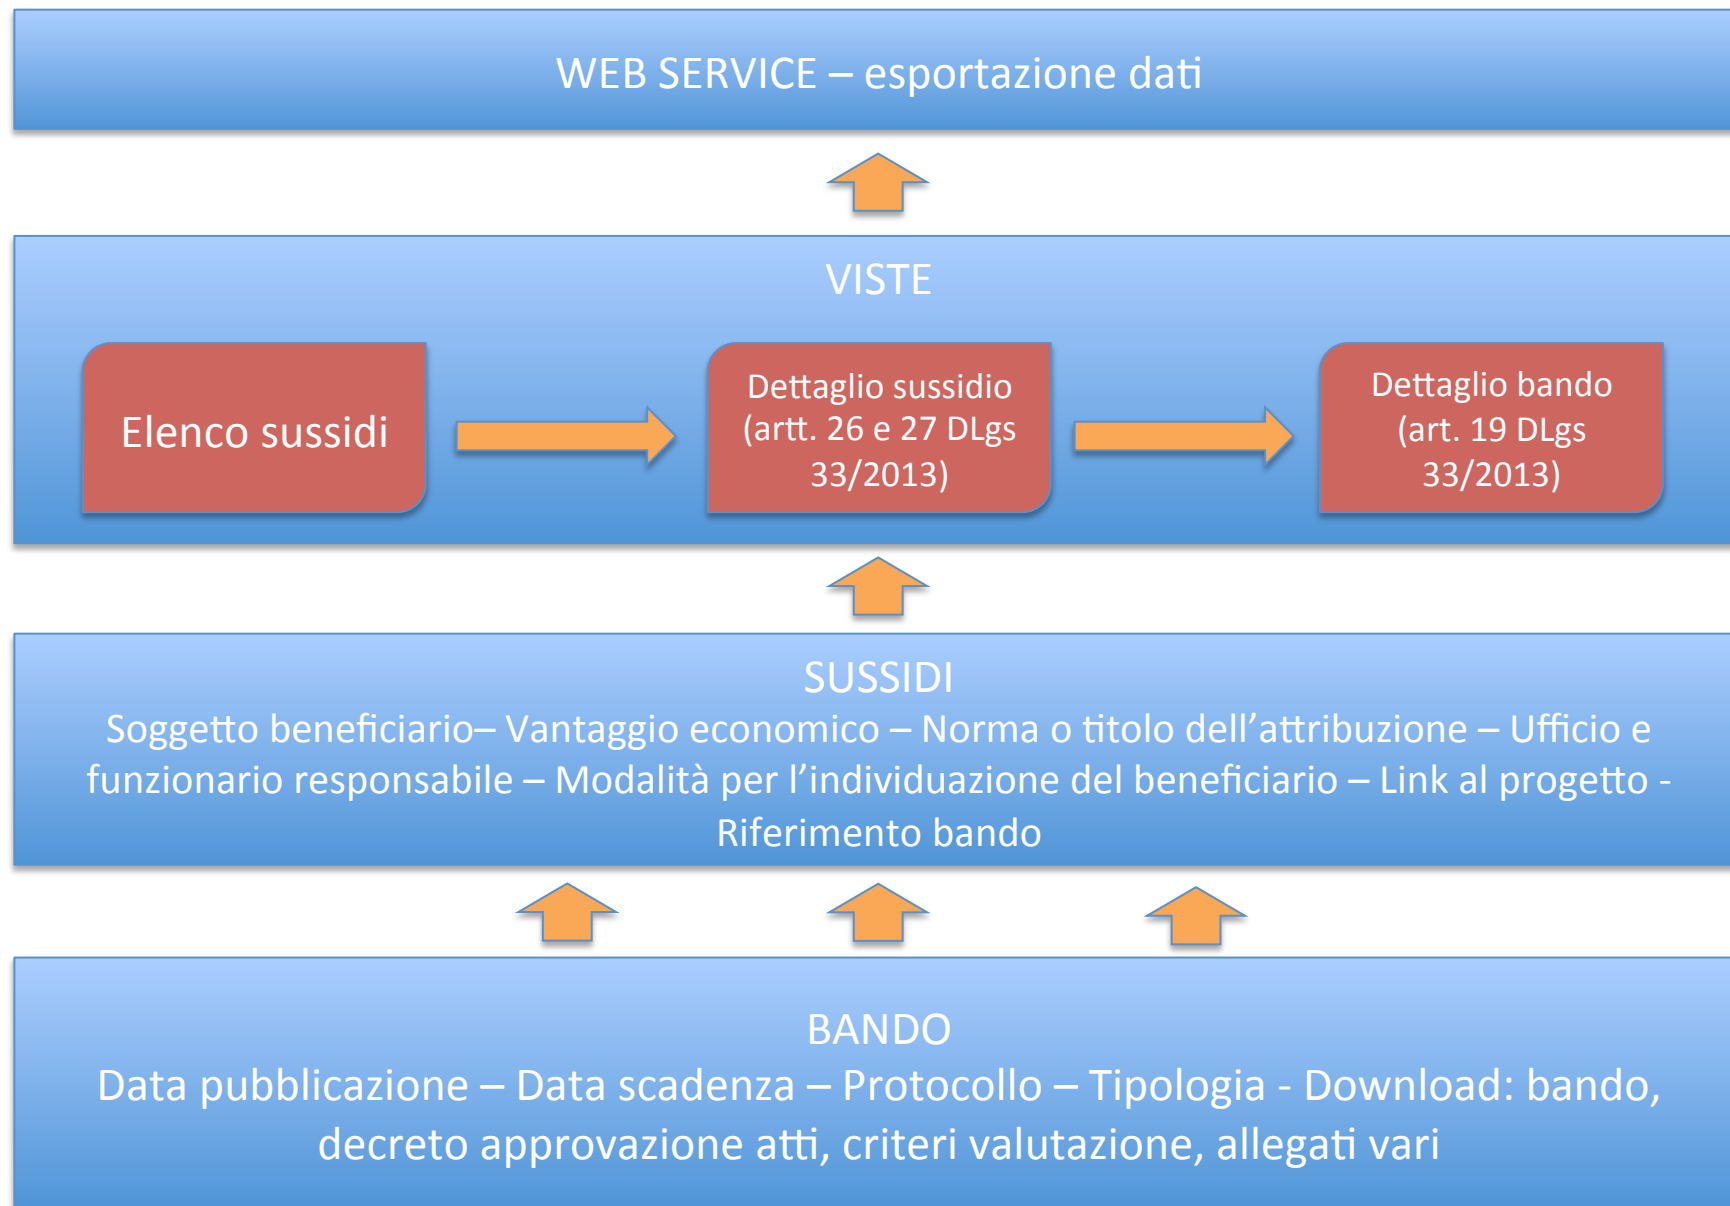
WEB SERVICE – esportazione dati

VISTE

Elenco sussidi

Dettaglio sussidio (artt. 26 e 27 DLgs 33/2013)

Dettaglio bando (art. 19 DLgs 33/2013)

SUSSIDI
Soggetto beneficiario– Vantaggio economico – Norma o titolo dell’attribuzione – Ufficio e funzionario responsabile – Modalità per l’individuazione del beneficiario – Link al progetto - Riferimento bando

BANDO
Data pubblicazione – Data scadenza – Protocollo – Tipologia - Download: bando, decreto approvazione atti, criteri valutazione, allegati vari